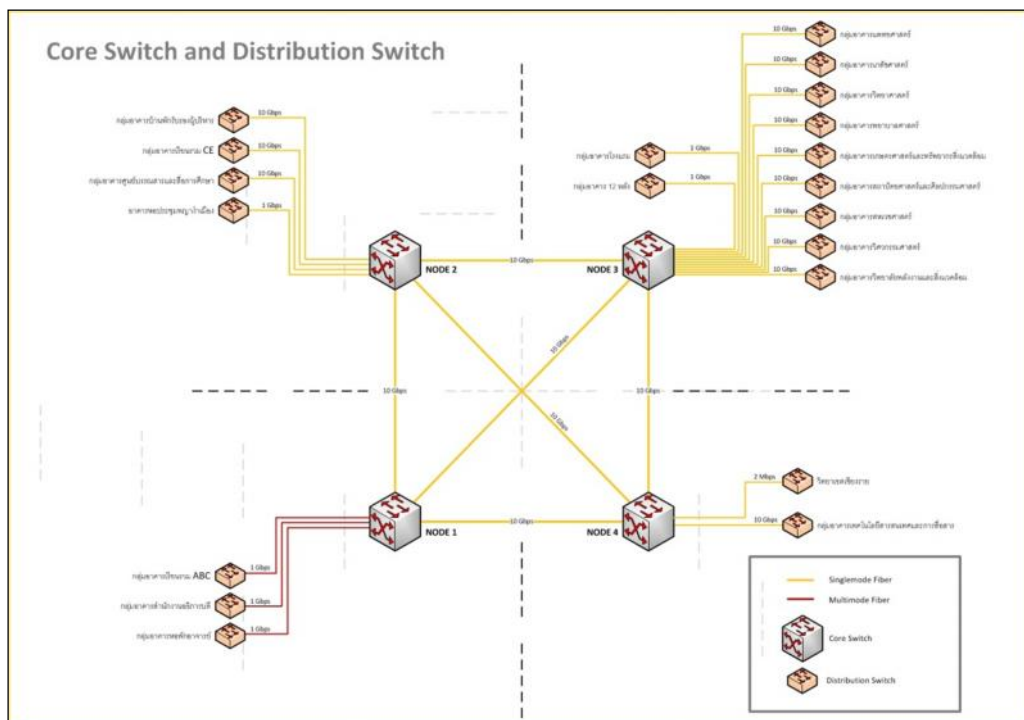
Core Switch and Distribution Switch

กลุ่มอาคารบ้านพักรับรองผู้บริหาร 10 Gbps
กลุ่มอาคารเรียนรวม CE 10 Gbps
กลุ่มอาคารศูนย์บรรณสารและสื่อการศึกษา 10 Gbps
อาคารหอประชุมพญาลำปาง 1 Gbps

NODE 2
10 Gbps
NODE 3

กลุ่มอาคารโรงแรม 1 Gbps
กลุ่มอาคาร 12 หลัง 1 Gbps

10 Gbps กลุ่มอาคารแพทยศาสตร์
10 Gbps กลุ่มอาคารเภสัชศาสตร์
10 Gbps กลุ่มอาคารวิทยาศาสตร์
10 Gbps กลุ่มอาคารพยาบาลศาสตร์
10 Gbps กลุ่มอาคารเกษตรศาสตร์และทรัพยากรสิ่งแวดล้อม
10 Gbps กลุ่มอาคารสถาปัตยกรรมศาสตร์และศิลปกรรมศาสตร์
10 Gbps กลุ่มอาคารสหเวชศาสตร์
10 Gbps กลุ่มอาคารวิศวกรรมศาสตร์
10 Gbps กลุ่มอาคารวิทยาลัยพลังงานและสิ่งแวดล้อม

10 Gbps
10 Gbps
10 Gbps
10 Gbps

NODE 1
10 Gbps
NODE 4

2 Mbps วิทยาเขตเชียงราย
10 Gbps กลุ่มอาคารหอในมหาวิทยาลัยและอาคารเรียนรวม

กลุ่มอาคารเรียนรวม ABC 1 Gbps
กลุ่มอาคารสำนักงานอธิการบดี 1 Gbps
กลุ่มอาคารหอพักอาจารย์ 1 Gbps

Singlemode Fiber
Multimode Fiber
Core Switch
Distribution Switch